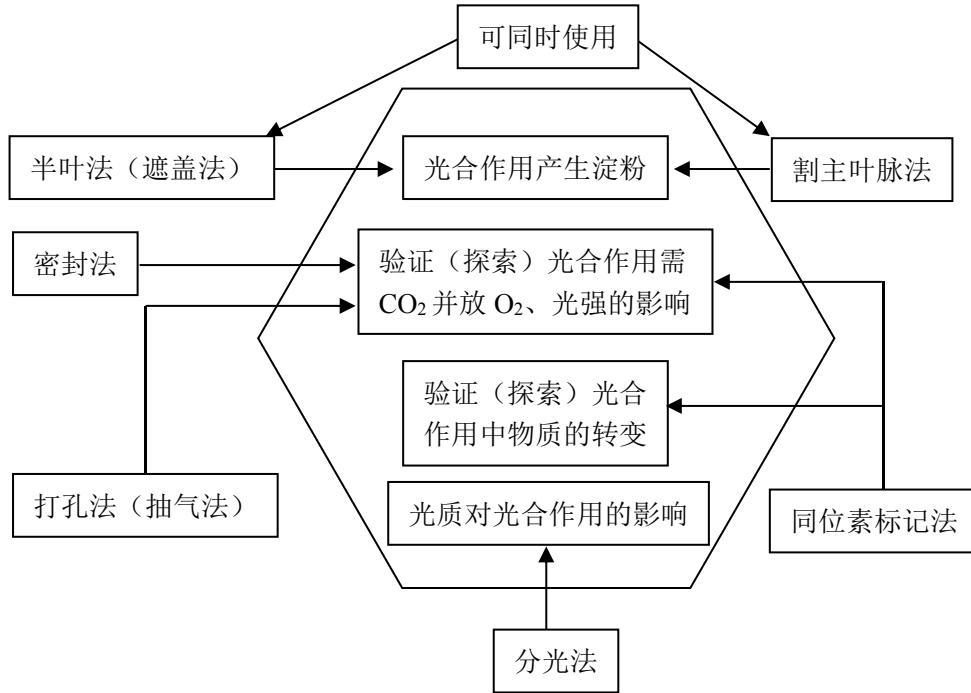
可同时使用

半叶法（遮盖法）

光合作用产生淀粉

割主叶脉法

密封法

验证（探索）光合作用需$CO_2$并放$O_2$、光强的影响

验证（探索）光合作用中物质的转变

打孔法（抽气法）

光质对光合作用的影响

同位素标记法

分光法